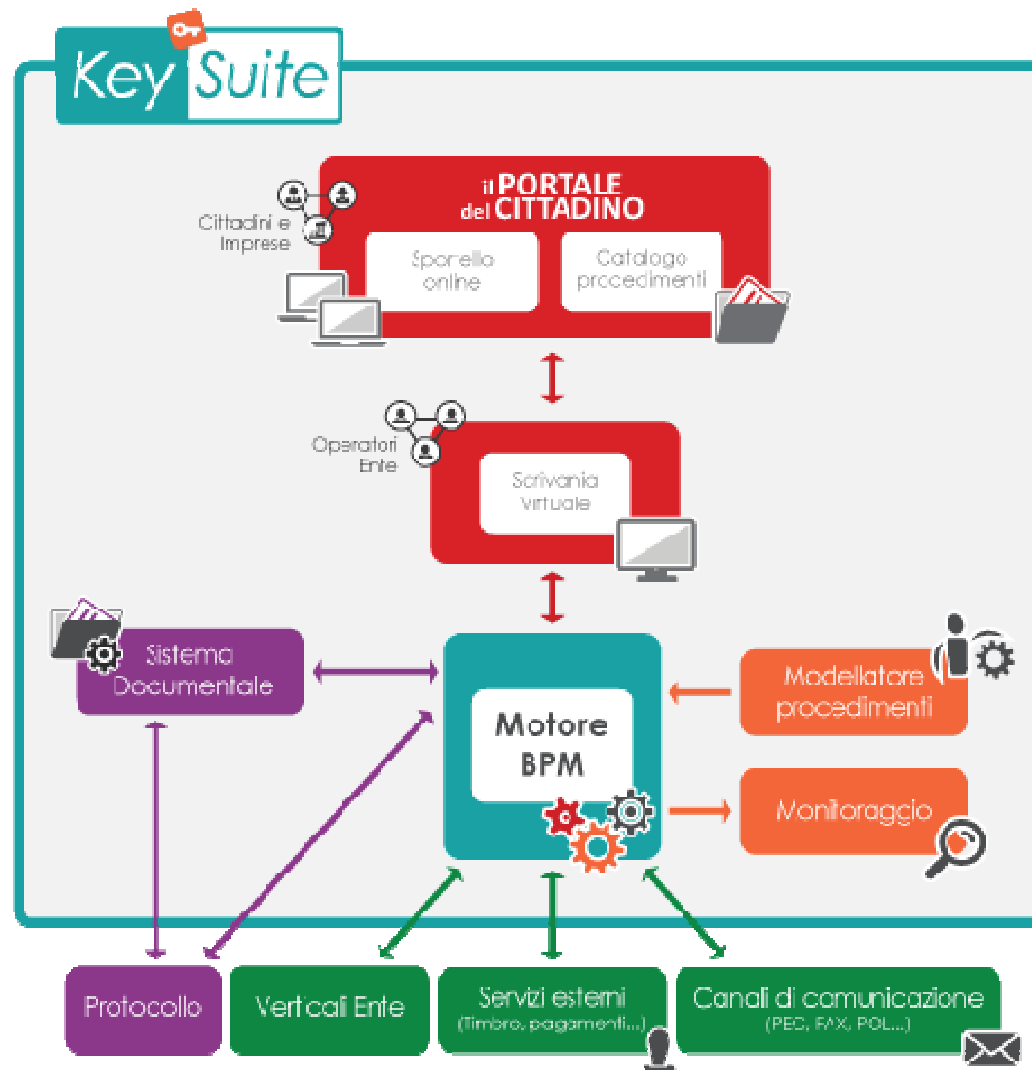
Key Suite

il PORTALE del CITTADINO

Cittadini e Imprese

Sportello online

Catalogo procedimenti

Operatori Ente

Scrivania Virtuale

Sistema Documentale

Motore BPM

Modellatore procedimenti

Monitoraggio

Protocollo

Verticali Ente

Servizi esterni
(Timbro, pagamenti...)

Canali di comunicazione
(PEC, FAX, POL...)